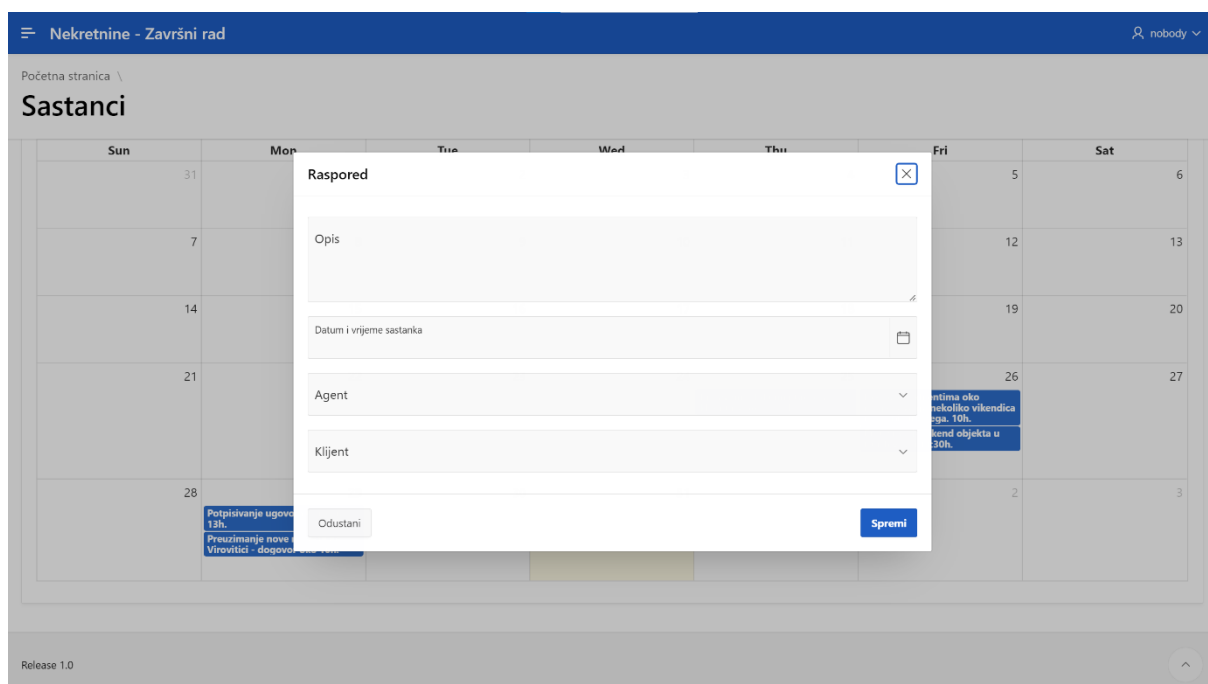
Nekretnine - Završni rad

nobody

Početna stranica \

Sastanci

| Sun | Mon | Tue | Wed | Thu | Fri | Sat |
|---|---|---|---|---|---|---|
| 31 | | | | | 5 | 6 |
| 7 | | | | | 12 | 13 |
| 14 | | | | | 19 | 20 |
| 21 | | | | | 26 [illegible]ntima oko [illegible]nekoliko vikendica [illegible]ga. 10h. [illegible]kend objekta u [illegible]30h. | 27 |
| 28 | Potpisivanje ugovo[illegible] 13h. Preuzimanje nove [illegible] Virovitici - dogovo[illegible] | | | | 2 | 3 |

Raspored

Opis

Datum i vrijeme sastanka

Agent

Klijent

Odustani

Spremi

Release 1.0